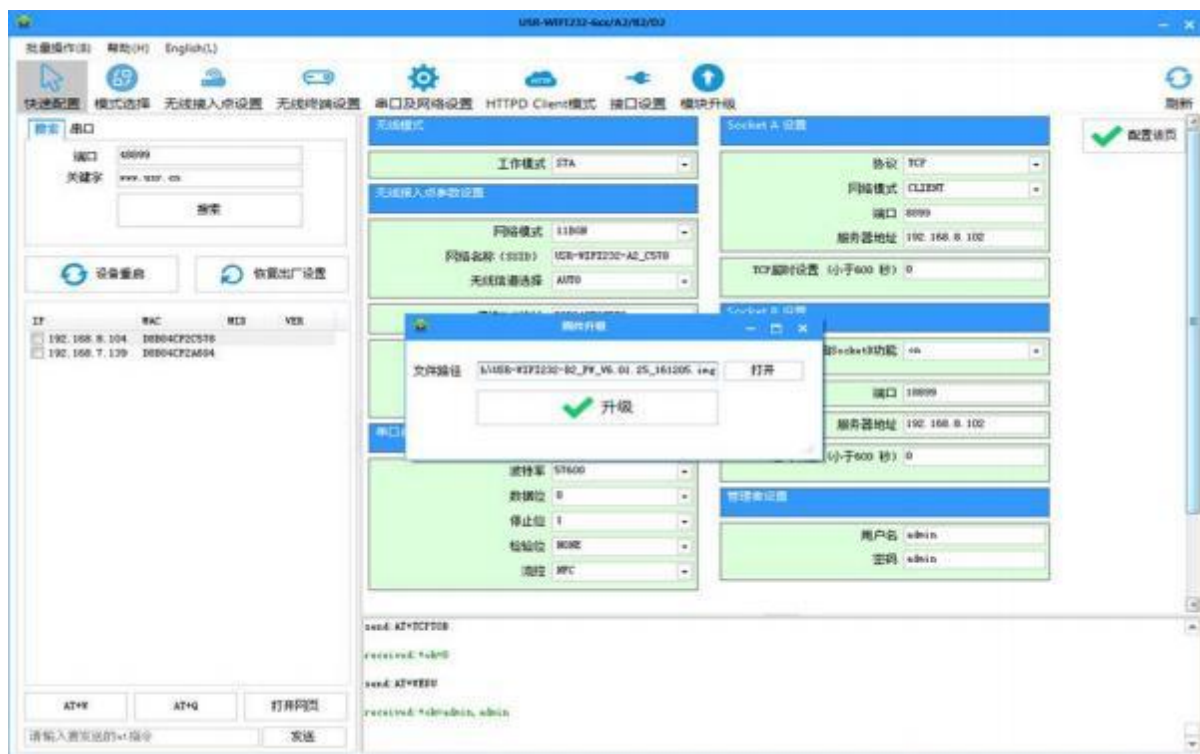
USR-WIFI232-6xx/A2/B2/D2

批量操作(B) 帮助(H) English(L)

快速配置 模式选择 无线接入点设置 无线终端设置 串口及网络设置 HTTPD Client模式 接口设置 模块升级 刷新

搜索 串口

端口 48899
关键字 www.usr.cn
搜索

设备重启 恢复出厂设置

| IP | MAC | MID | VER |
|---|---|---|---|
| 192.168.8.104 | D8B04CF2C578 | | |
| 192.168.7.139 | D8B04CF2A684 | | |

AT+W AT+Q 打开网页
请输入要发送的AT指令 发送

无线模式
工作模式 STA
无线接入点参数设置
网络模式 11BGN
网络名称(SSID) USR-WIFI232-A2_C578
无线信道选择 AUTO

串口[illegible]
波特率 57600
数据位 8
停止位 1
检验位 NONE
流控 NFC

Socket A 设置
协议 TCP
网络模式 CLIENT
端口 8899
服务器地址 192.168.8.102
TCP超时设置(小于600 秒) 0

Socket B 设置
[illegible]Socket B功能 on
端口 18899
服务器地址 192.168.8.102
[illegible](小于600 秒) 0

管理者设置
用户名 admin
密码 admin

配置该页

固件升级
文件路径 k\USR-WIFI232-B2_FW_V6.01.25_161205.img 打开
升级

send: AT+TCPTOB
received: +ok=0
send: AT+WEBU
received: +ok=admin, admin